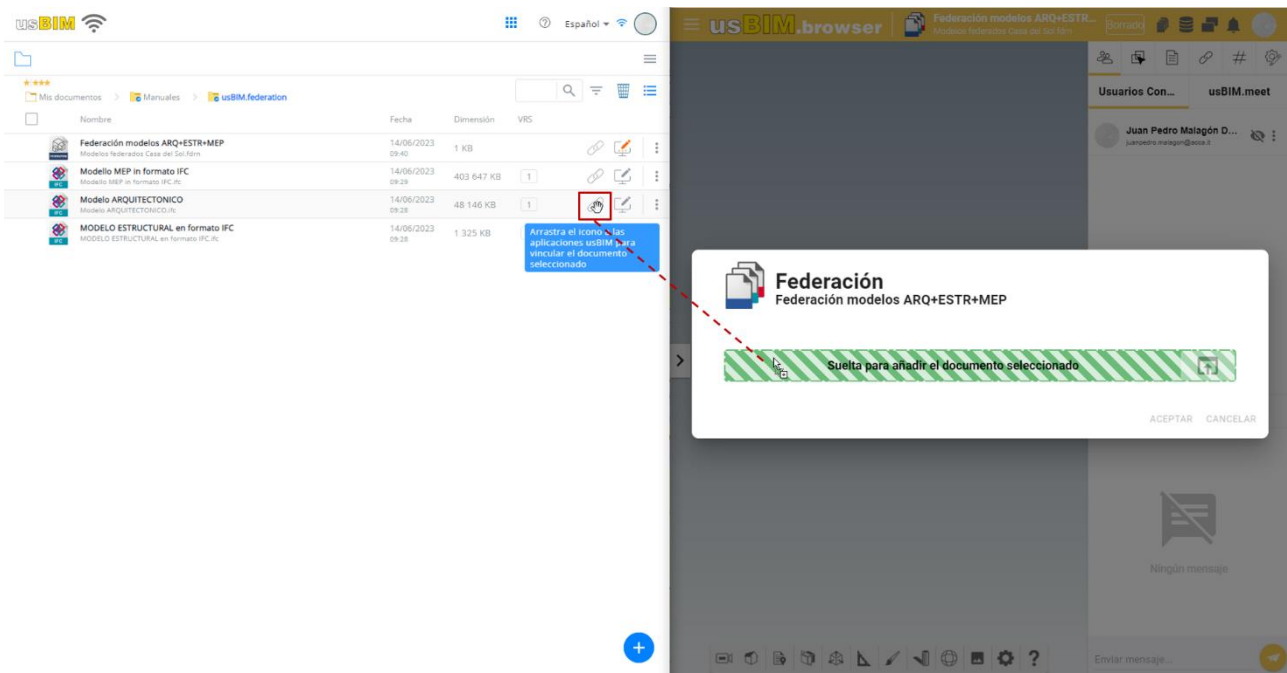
usBIM

Español

Mis documentos > Manuales > usBIM.federation

Nombre | Fecha | Dimensión | VRS

Federación modelos ARQ+ESTR+MEP
Modelos federados Casa del Sol.fdrn
14/06/2023 09:40
1 KB

Modello MEP in formato IFC
Modello MEP in formato IFC.ifc
14/06/2023 09:29
403 647 KB
1

Modelo ARQUITECTONICO
Modelo ARQUITECTONICO.ifc
14/06/2023 09:28
48 146 KB
1

MODELO ESTRUCTURAL en formato IFC
MODELO ESTRUCTURAL en formato IFC.ifc
14/06/2023 09:28
1 325 KB

Arrastra el icono a las aplicaciones usBIM para vincular el documento seleccionado

usBIM.browser

Federación modelos ARQ+ESTR...
Modelos federados Casa del Sol.fdrn

Usuarios Con...

usBIM.meet

Juan Pedro Malagón D...
juanpedro.malagon@acca.it

Federación
Federación modelos ARQ+ESTR+MEP

Suelta para añadir el documento seleccionado

ACEPTAR CANCELAR

Ningún mensaje

Enviar mensaje...